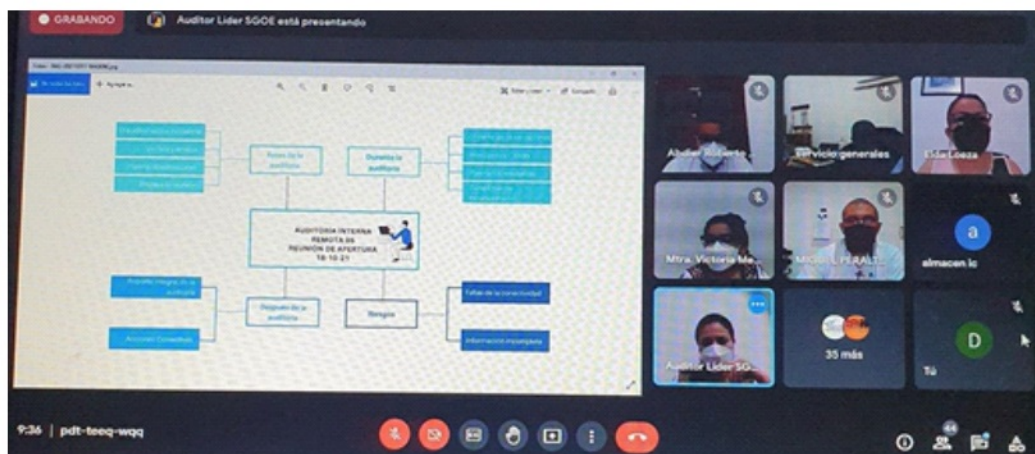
GRABANDO
Auditor Líder SGOE está presentando

Roles de la auditoría
Durante la auditoría
AUDITORÍA INTERNA REMOTA 09 REUNIÓN DE APERTURA 18-10-21
Después de la auditoría
Riesgos
Fallas de la conectividad
Información incompleta
Acciones Correctivas
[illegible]

Abdiel Roberto
servicio generales
Lida Loeza
Mtra. Victoria Me...
MIGUEL PERALTA
almacen ic
Auditor Líder SG...
35 más
Tú

9:36 | pdt-teeq-wqq
44